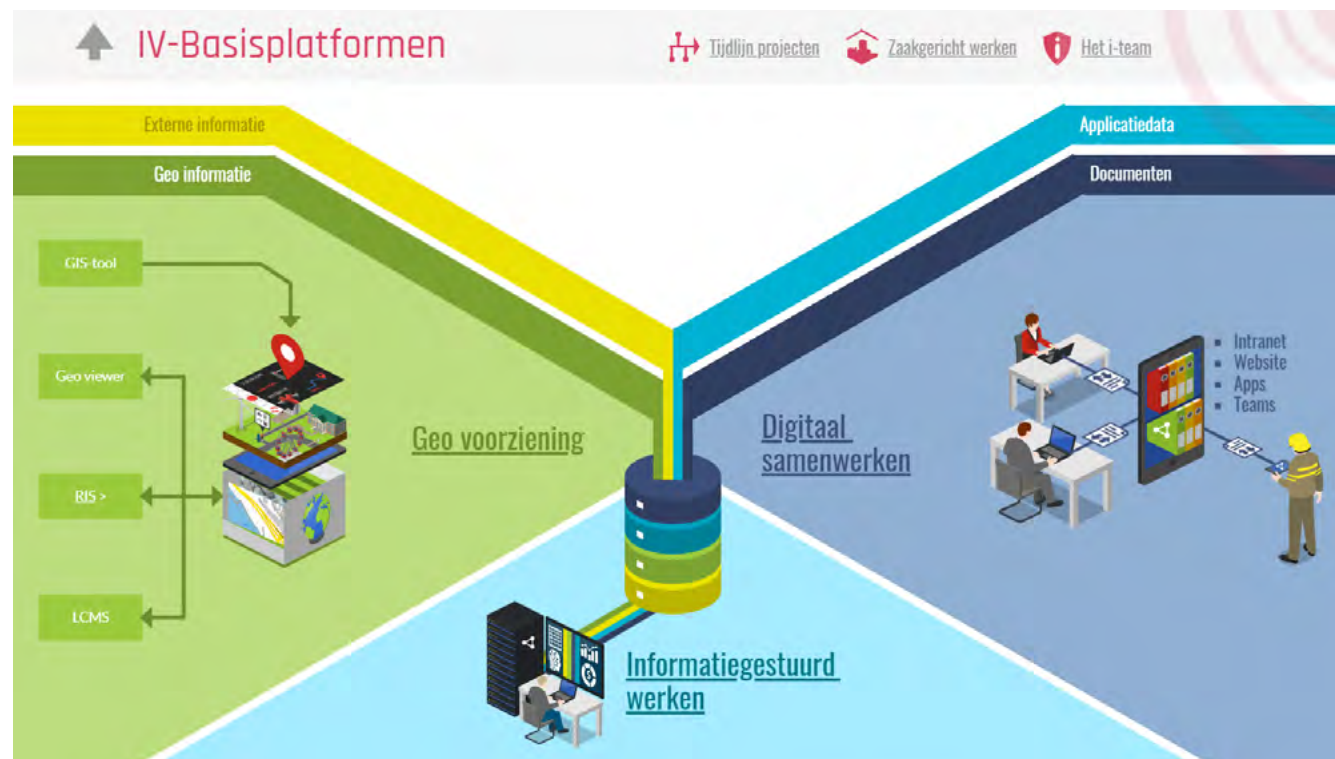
IV-Basisplatformen

Tijdlijn projecten

Zaakgericht werken

Het i-team

Externe informatie

Geo informatie

Applicatiedata

Documenten

GIS-tool

Geo viewer

RIS >

LCMS

Geo voorziening

Digitaal samenwerken

- Intranet
- Website
- Apps
- Teams

Informatiegestuurd werken